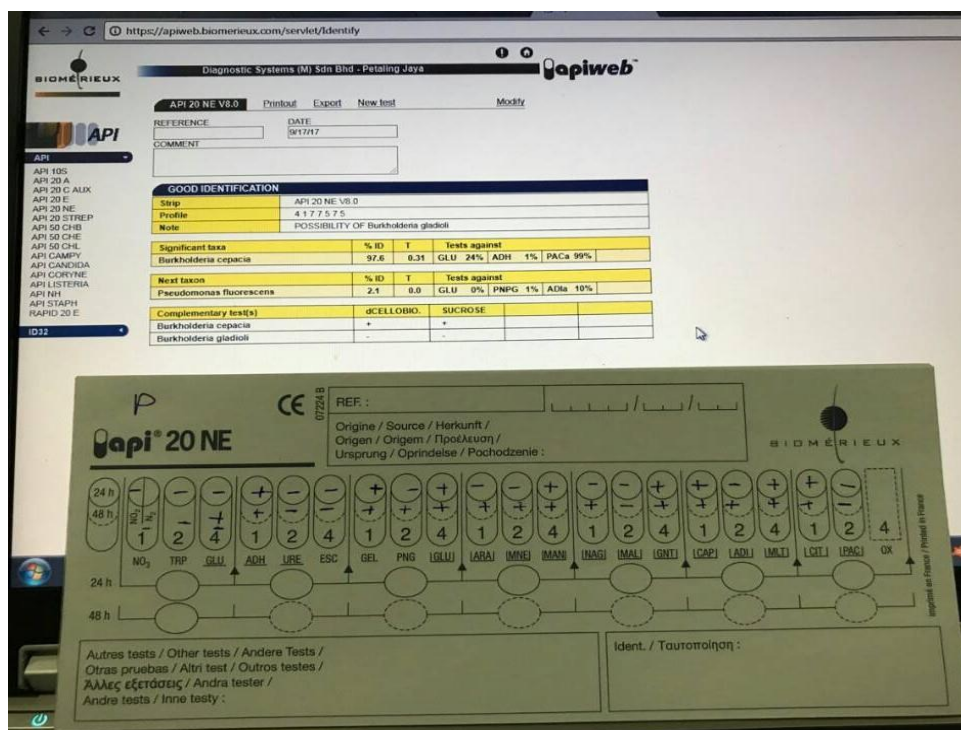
https://apiweb.biomerieux.com/servlet/Identify

BIOMÉRIEUX

Diagnostic Systems (M) Sdn Bhd - Petaling Jaya

apiweb

API

API 20 NE V8.0 Printout Export New test Modify

REFERENCE

DATE
9/17/17

COMMENT

API
API 10S
API 20 A
API 20 C AUX
API 20 E
API 20 NE
API 20 STREP
API 50 CHB
API 50 CHE
API 50 CHL
API CAMPY
API CANDIDA
API CORYNE
API LISTERIA
API NH
API STAPH
RAPID 20 E

ID32

GOOD IDENTIFICATION

| Strip | API 20 NE V8.0 |
|---|---|
| Profile | 4 1 7 7 5 7 5 |
| Note | POSSIBILITY OF Burkholderia gladioli |

| Significant taxa | % ID | T | Tests against | | | | | |
|---|---|---|---|---|---|---|---|---|
| Burkholderia cepacia | 97.6 | 0.31 | GLU | 24% | ADH | 1% | PACa | 99% |

| Next taxon | % ID | T | Tests against | | | | | |
|---|---|---|---|---|---|---|---|---|
| Pseudomonas fluorescens | 2.1 | 0.0 | GLU | 0% | PNPG | 1% | ADIa | 10% |

| Complementary test(s) | dCELLOBIO. | SUCROSE |
|---|---|---|
| Burkholderia cepacia | + | + |
| Burkholderia gladioli | - | - |

P CE 07224 B

REF. :

api® 20 NE

Origine / Source / Herkunft /
Origen / Origem / Προέλευση /
Ursprung / Oprindelse / Pochodzenie :

BIOMÉRIEUX

24 h
48 h

$NO_3$ $N_2$

1 2 4 1 2 4 1 2 4 1 2 4 1 2 4 1 2 4 1 2 4

NO3 TRP GLU ADH URE ESC GEL PNG |GLU| |ARA| |MNE| |MAN| |NAG| |MAL| |GNT| |CAP| |ADI| |MLT| |CIT| |PAC| OX

24 h

48 h

Imprimé en France / Printed in France

Autres tests / Other tests / Andere Tests /
Otras pruebas / Altri test / Outros testes /
Άλλες εξετάσεις / Andra tester /
Andre tests / Inne testy :

Ident. / Ταυτοποίηση :